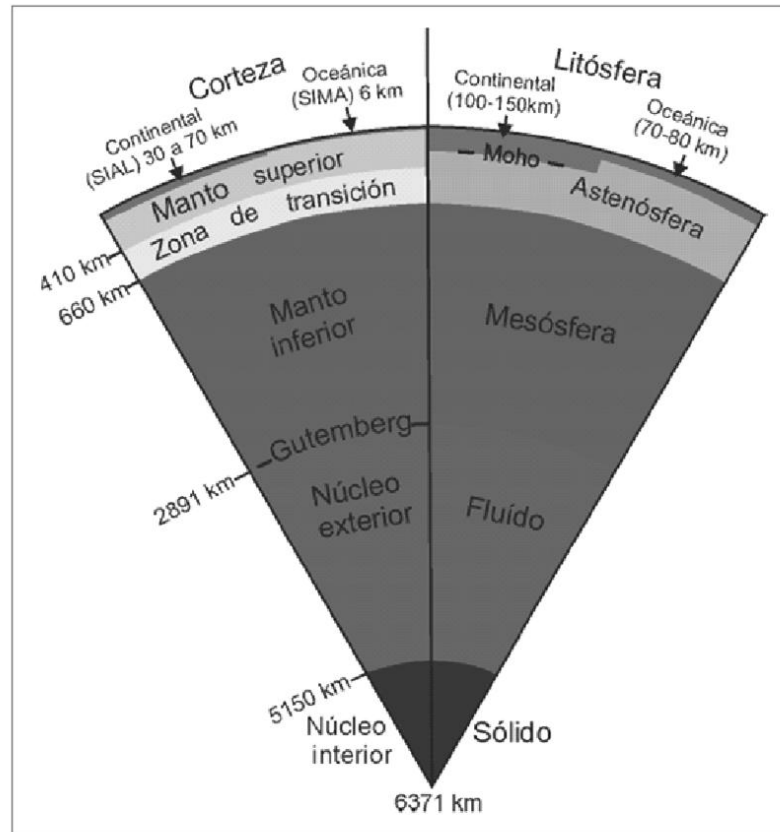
Corteza

Continental (SIAL) 30 a 70 km

Oceánica (SIMA) 6 km

Litósfera

Continental (100-150km)

Oceánica (70-80 km)

Moho

Manto superior

Zona de transición

Astenósfera

410 km

660 km

Manto inferior

Mesósfera

Gutemberg

2891 km

Núcleo exterior

Fluído

5150 km

Núcleo interior

Sólido

6371 km